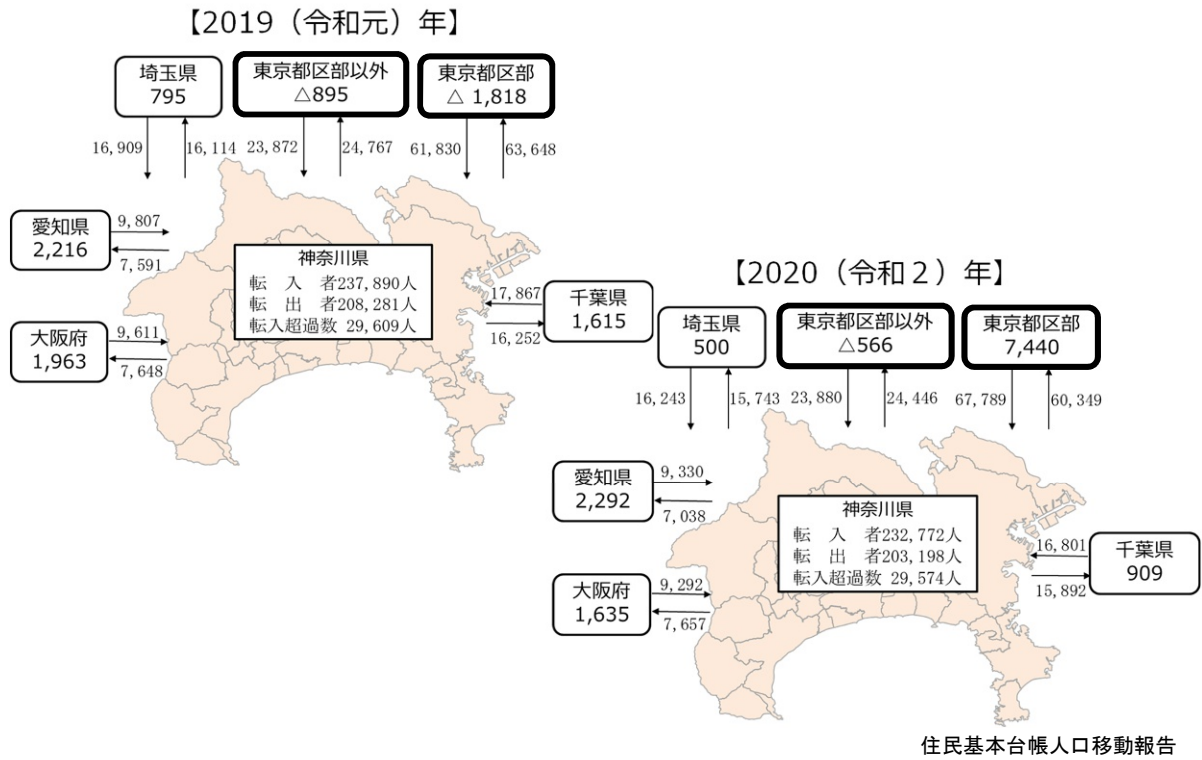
【2019（令和元）年】

埼玉県
795

東京都区部以外
△895

東京都区部
△ 1,818

16, 909
16, 114
23, 872
24, 767
61, 830
63, 648

愛知県
2,216

9, 807
7, 591

神奈川県
転　入　者237, 890人
転　出　者208, 281人
転入超過数 29, 609人

17, 867
16, 252

千葉県
1,615

大阪府
1,963

9, 611
7, 648

【2020（令和２）年】

埼玉県
500

東京都区部以外
△566

東京都区部
7,440

16, 243
15, 743
23, 880
24, 446
67, 789
60, 349

愛知県
2,292

9, 330
7, 038

神奈川県
転　入　者232, 772人
転　出　者203, 198人
転入超過数 29, 574人

16, 801
15, 892

千葉県
909

大阪府
1,635

9, 292
7, 657

住民基本台帳人口移動報告